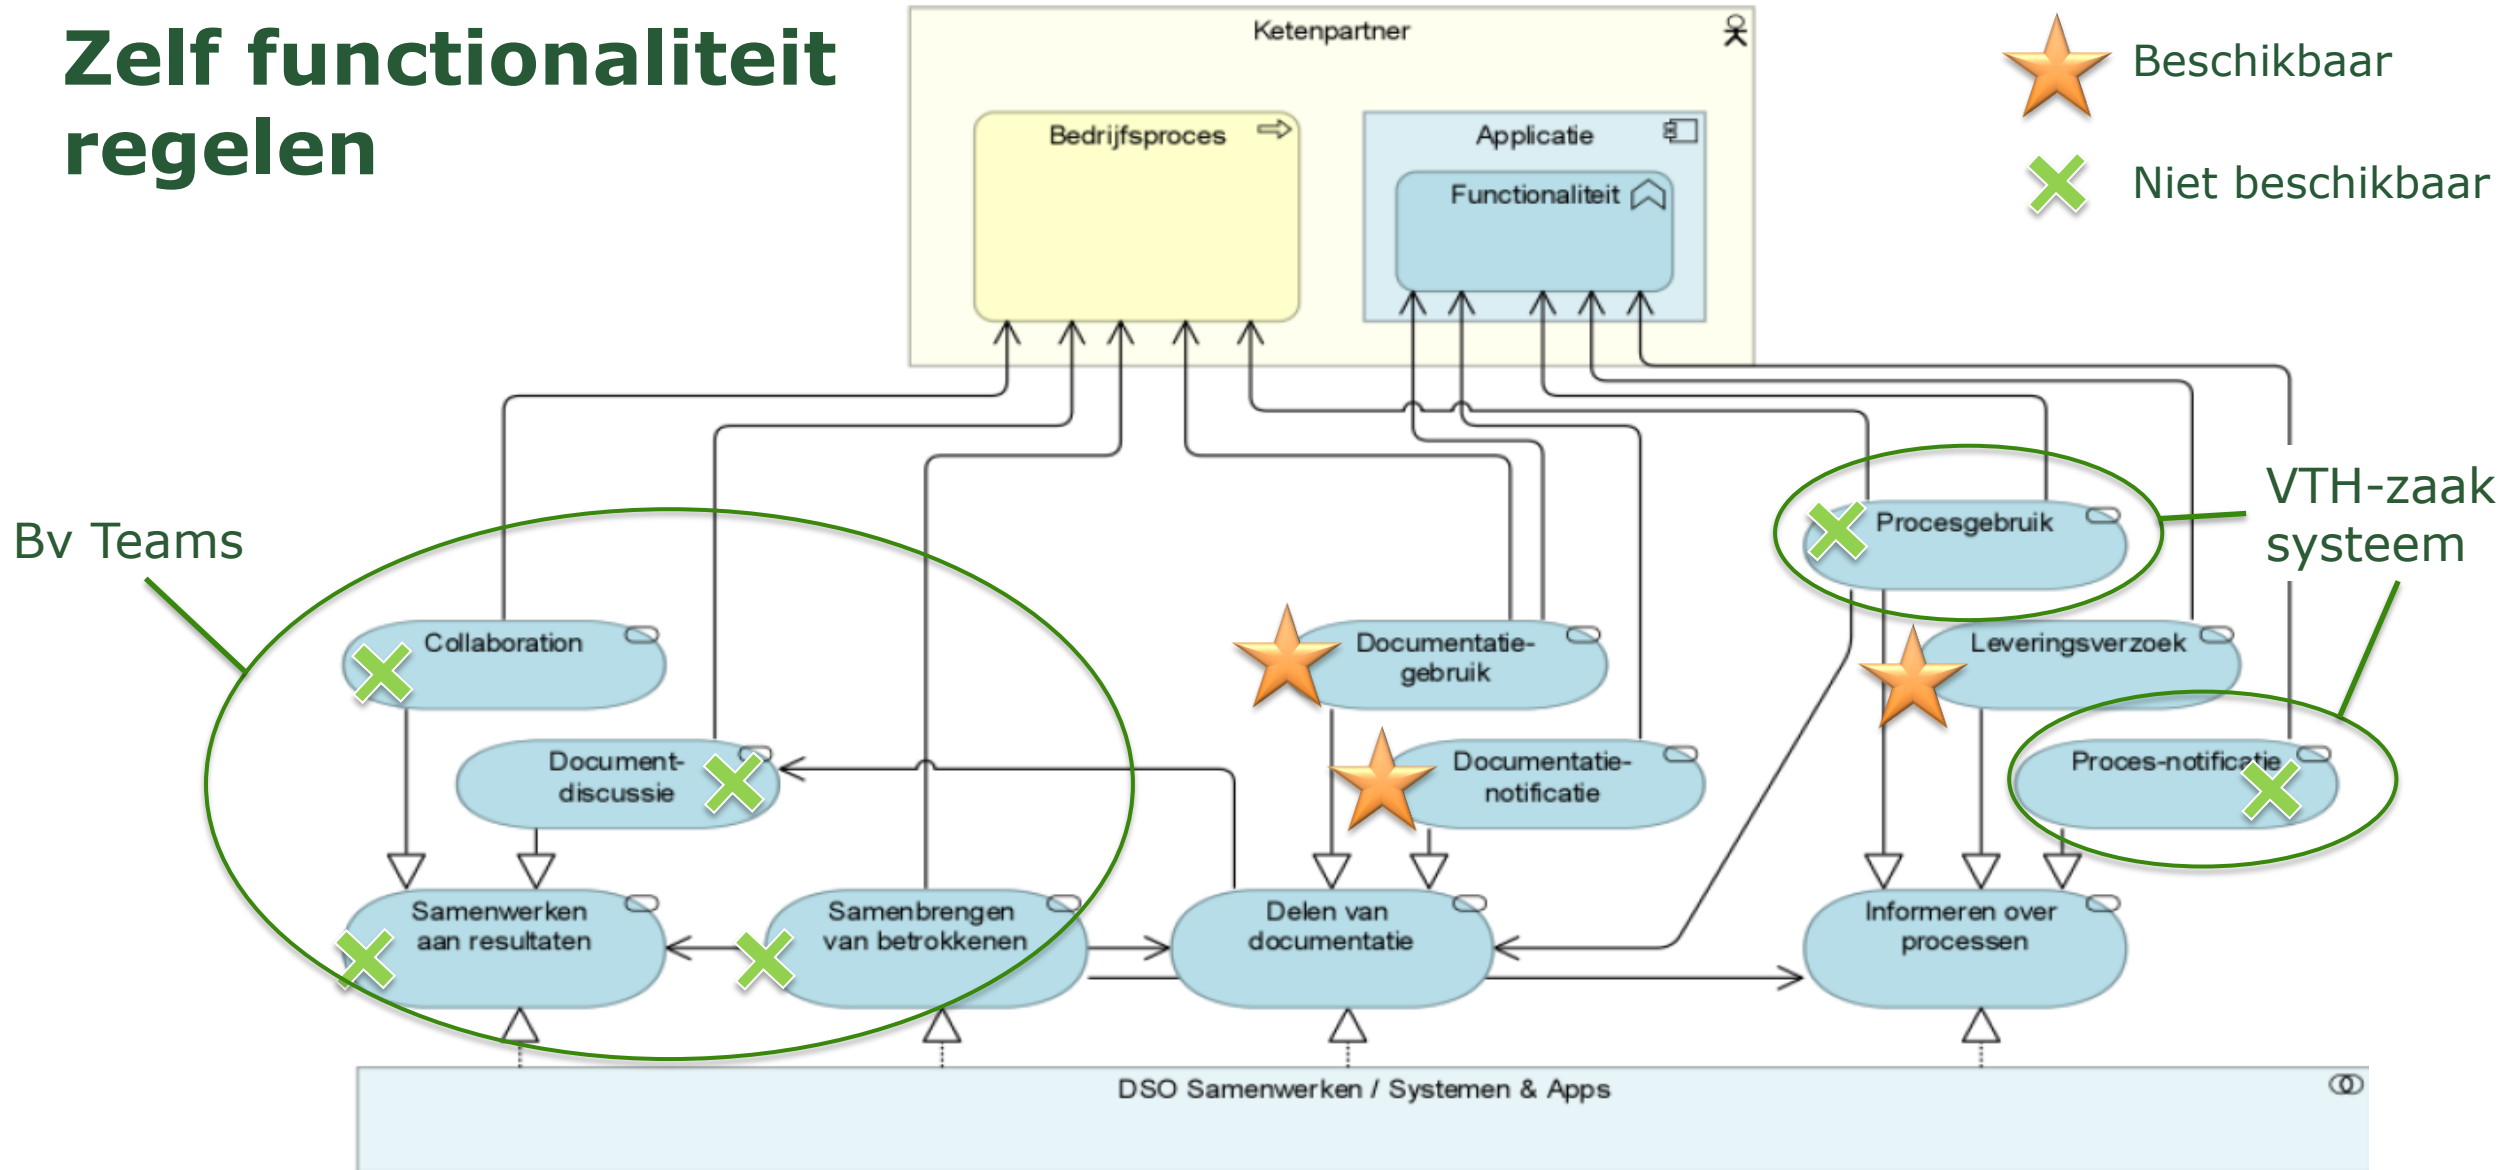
Zelf functionaliteit regelen

Ketenpartner

Bedrijfsproces

Applicatie

Functionaliteit

Beschikbaar

Niet beschikbaar

Bv Teams

VTH-zaak systeem

Procesgebruik

Collaboration

Documentatie-gebruik

Leveringsverzoek

Document-discussie

Documentatie-notificatie

Proces-notificatie

Samenwerken aan resultaten

Samenbrengen van betrokkenen

Delen van documentatie

Informeren over processen

DSO Samenwerken / Systemen & Apps